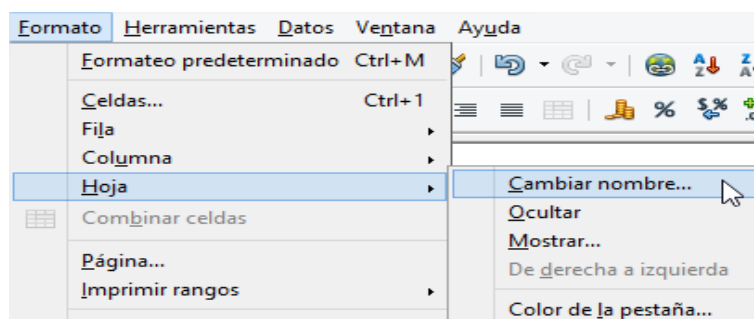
Formato Herramientas Datos Ventana Ayuda

Formateo predeterminado Ctrl+M
Celdas... Ctrl+1
Fila
Columna
Hoja
Combinar celdas
Página...
Imprimir rangos

Cambiar nombre...
Ocultar
Mostrar...
De derecha a izquierda
Color de la pestaña...